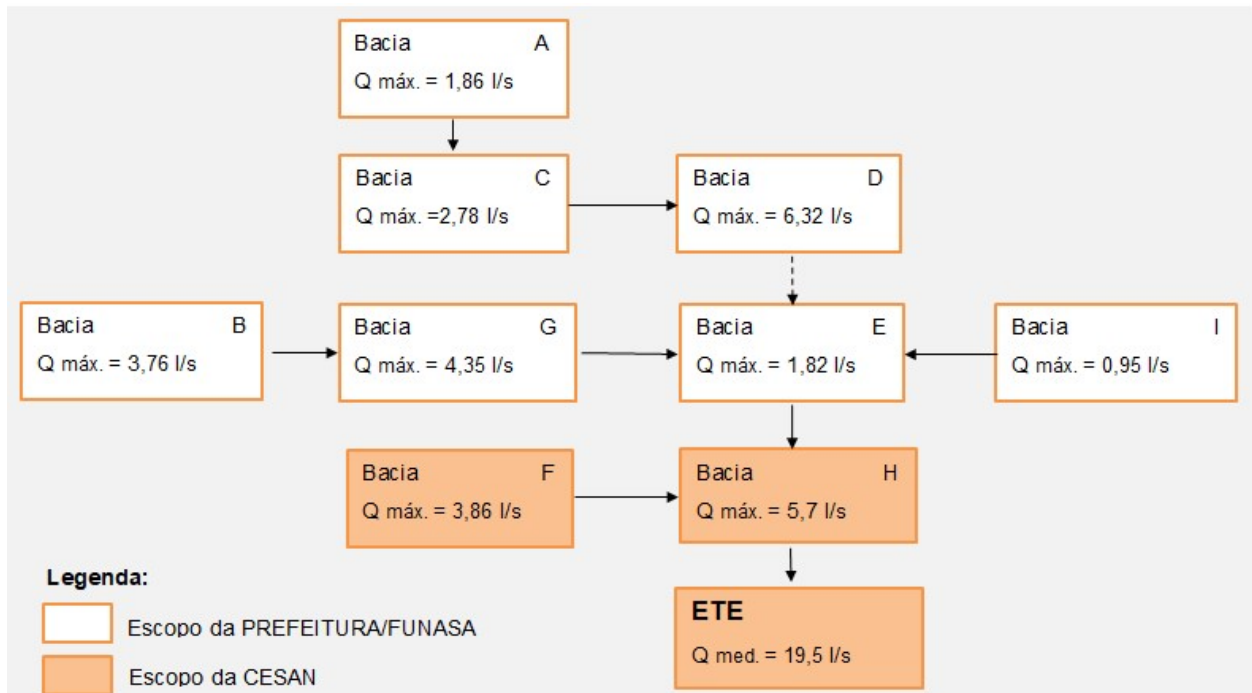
Bacia A
Q máx. = 1,86 l/s

Bacia C
Q máx. =2,78 l/s

Bacia D
Q máx. = 6,32 l/s

Bacia B
Q máx. = 3,76 l/s

Bacia G
Q máx. = 4,35 l/s

Bacia E
Q máx. = 1,82 l/s

Bacia I
Q máx. = 0,95 l/s

Bacia F
Q máx. = 3,86 l/s

Bacia H
Q máx. = 5,7 l/s

ETE
Q med. = 19,5 l/s

Legenda:
Escopo da PREFEITURA/FUNASA
Escopo da CESAN